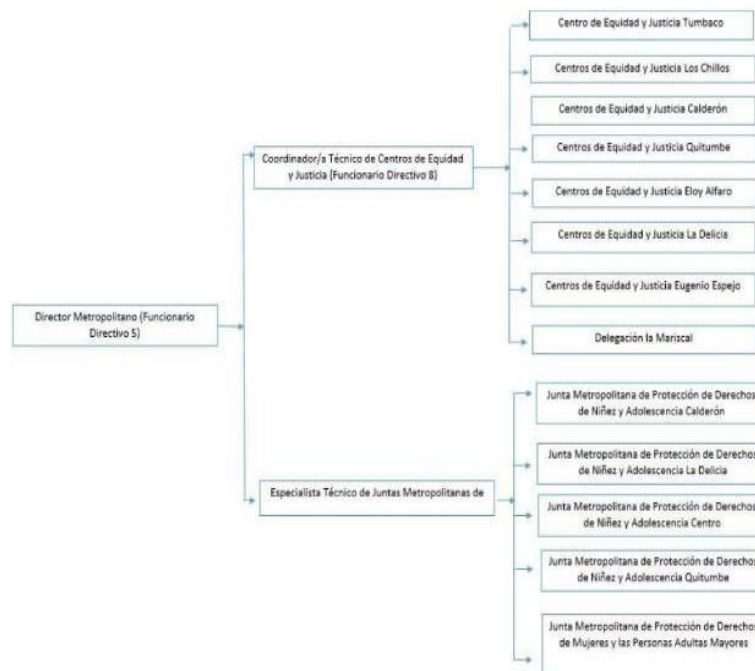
Director Metropolitano (Funcionario Directivo 5)

Coordinador/a Técnico de Centros de Equidad y Justicia (Funcionario Directivo 8)

Centro de Equidad y Justicia Tumbaco

Centros de Equidad y Justicia Los Chillos

Centros de Equidad y Justicia Calderón

Centros de Equidad y Justicia Quitumbe

Centros de Equidad y Justicia Eloy Alfaro

Centros de Equidad y Justicia La Delicia

Centros de Equidad y Justicia Eugenio Espejo

Delegación la Mariscal

Especialista Técnico de Juntas Metropolitanas de

Junta Metropolitana de Protección de Derechos de Niñez y Adolescencia Calderón

Junta Metropolitana de Protección de Derechos de Niñez y Adolescencia La Delicia

Junta Metropolitana de Protección de Derechos de Niñez y Adolescencia Centro

Junta Metropolitana de Protección de Derechos de Niñez y Adolescencia Quitumbe

Junta Metropolitana de Protección de Derechos de Mujeres y las Personas Adultas Mayores